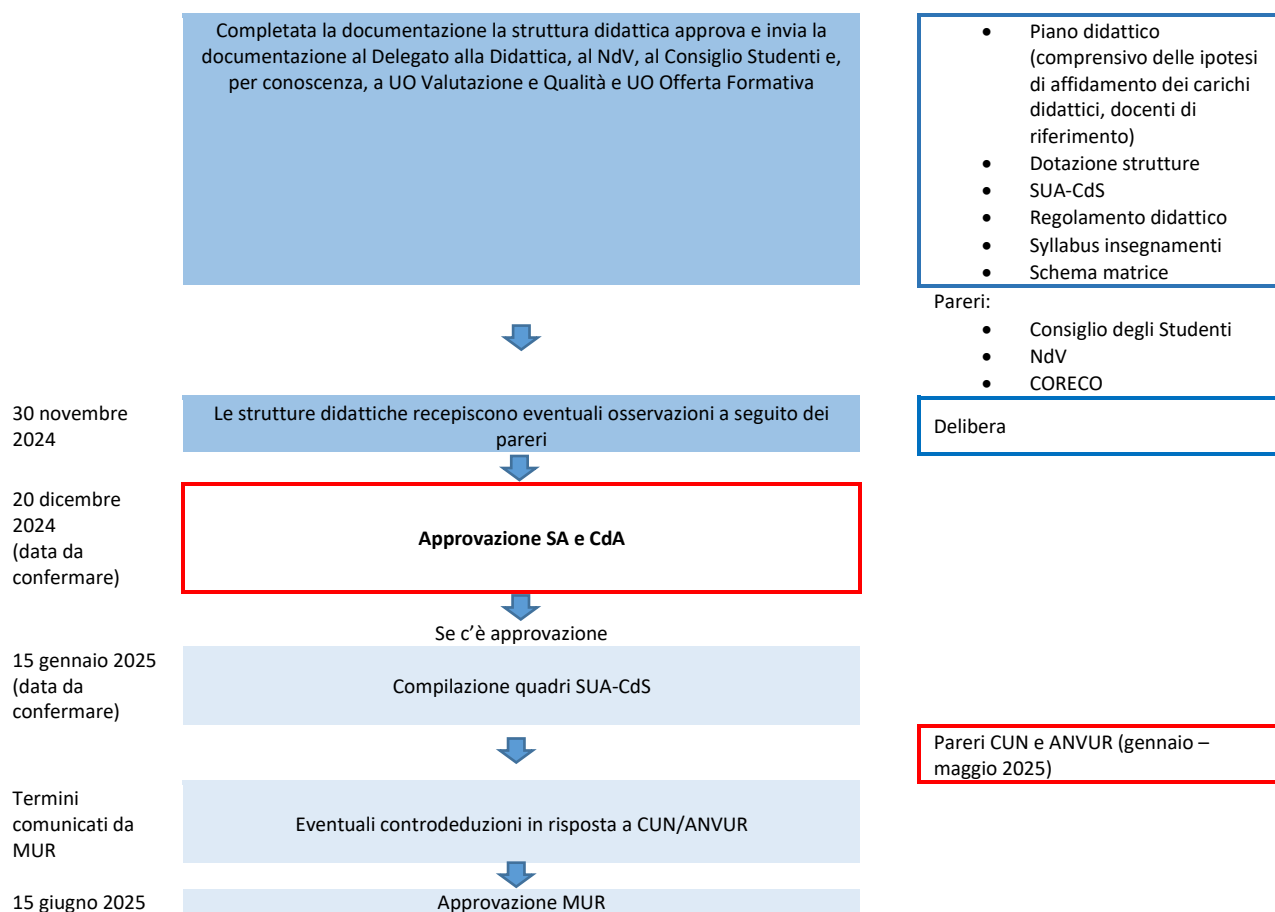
Completata la documentazione la struttura didattica approva e invia la documentazione al Delegato alla Didattica, al NdV, al Consiglio Studenti e, per conoscenza, a UO Valutazione e Qualità e UO Offerta Formativa

- Piano didattico (comprensivo delle ipotesi di affidamento dei carichi didattici, docenti di riferimento)
- Dotazione strutture
- SUA-CdS
- Regolamento didattico
- Syllabus insegnamenti
- Schema matrice

Pareri:
- Consiglio degli Studenti
- NdV
- CORECO

30 novembre 2024

Le strutture didattiche recepiscono eventuali osservazioni a seguito dei pareri

Delibera

20 dicembre 2024 (data da confermare)

**Approvazione SA e CdA**

Se c'è approvazione

15 gennaio 2025 (data da confermare)

Compilazione quadri SUA-CdS

Pareri CUN e ANVUR (gennaio – maggio 2025)

Termini comunicati da MUR

Eventuali controdeduzioni in risposta a CUN/ANVUR

15 giugno 2025

Approvazione MUR